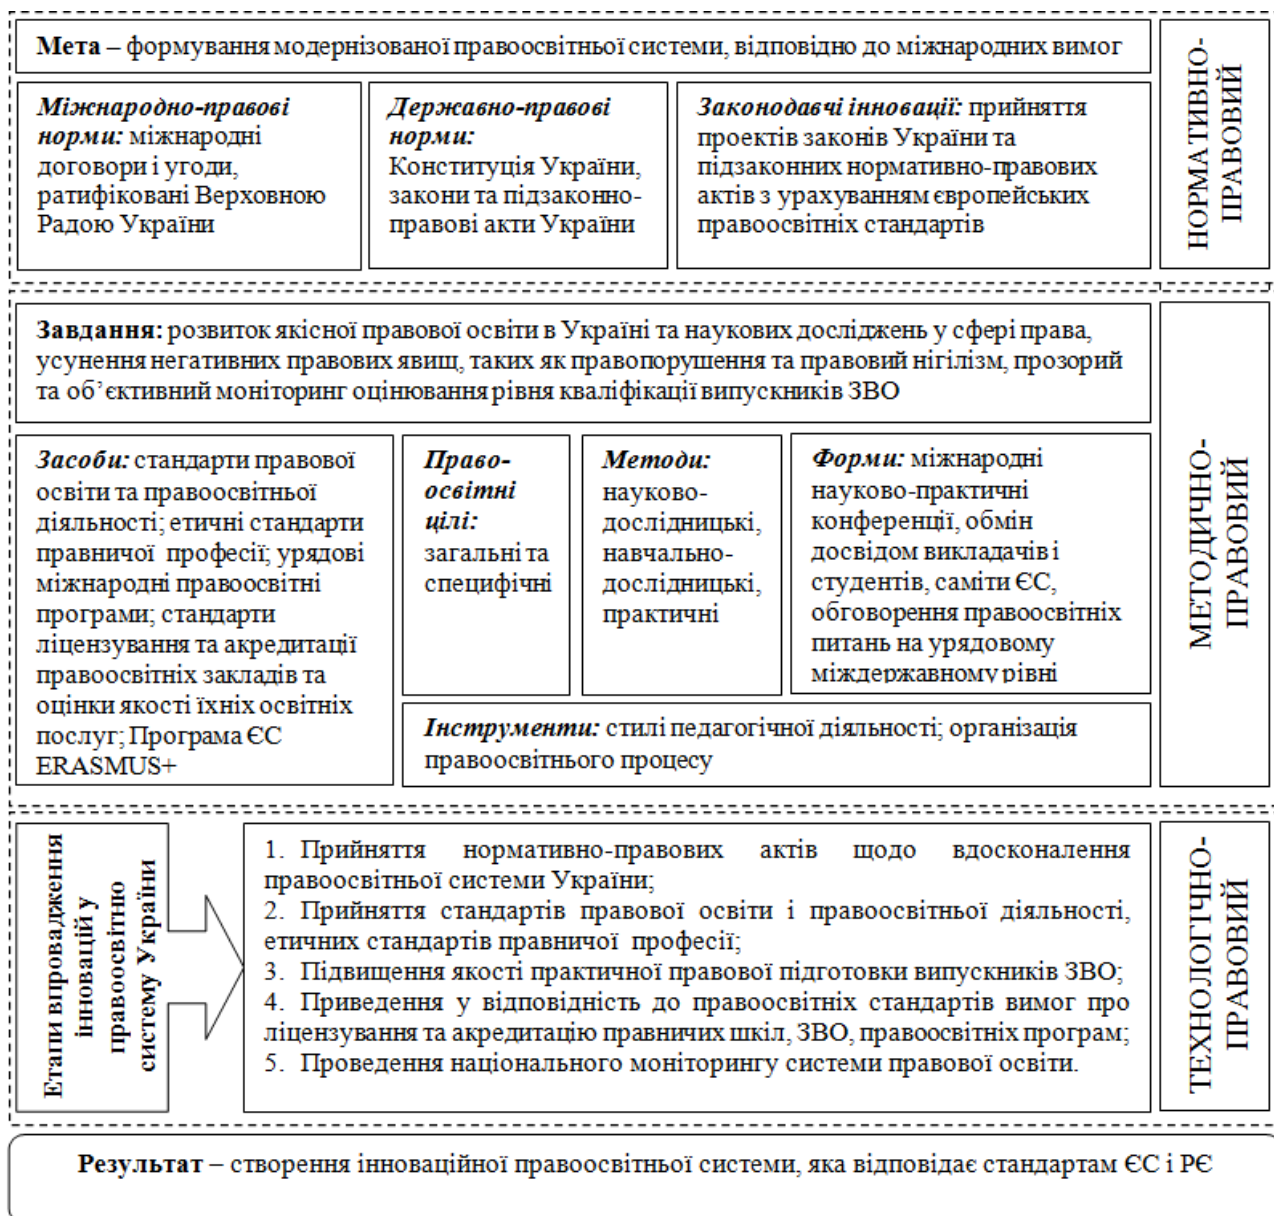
**Мета** – формування модернізованої правоосвітньої системи, відповідно до міжнародних вимог

НОРМАТИВНО-ПРАВОВИЙ

***Міжнародно-правові норми:*** міжнародні договори і угоди, ратифіковані Верховною Радою України

***Державно-правові норми:*** Конституція України, закони та підзаконно-правові акти України

***Законодавчі інновації:*** прийняття проектів законів України та підзаконних нормативно-правових актів з урахуванням європейських правоосвітніх стандартів

**Завдання:** розвиток якісної правової освіти в Україні та наукових досліджень у сфері права, усунення негативних правових явищ, таких як правопорушення та правовий нігілізм, прозорий та об'єктивний моніторинг оцінювання рівня кваліфікації випускників ЗВО

МЕТОДИЧНО-ПРАВОВИЙ

***Засоби:*** стандарти правової освіти та правоосвітньої діяльності; етичні стандарти правничої професії; урядові міжнародні правоосвітні програми; стандарти ліцензування та акредитації правоосвітніх закладів та оцінки якості їхніх освітніх послуг; Програма ЄС ERASMUS+

***Правоосвітні цілі:*** загальні та специфічні

***Методи:*** науково-дослідницькі, навчально-дослідницькі, практичні

***Форми:*** міжнародні науково-практичні конференції, обмін досвідом викладачів і студентів, саміти ЄС, обговорення правоосвітніх питань на урядовому міждержавному рівні

***Інструменти:*** стилі педагогічної діяльності; організація правоосвітнього процесу

Етапи впровадження інновацій у правоосвітню систему України

1. Прийняття нормативно-правових актів щодо вдосконалення правоосвітньої системи України;
2. Прийняття стандартів правової освіти і правоосвітньої діяльності, етичних стандартів правничої професії;
3. Підвищення якості практичної правової підготовки випускників ЗВО;
4. Приведення у відповідність до правоосвітніх стандартів вимог про ліцензування та акредитацію правничих шкіл, ЗВО, правоосвітніх програм;
5. Проведення національного моніторингу системи правової освіти.

ТЕХНОЛОГІЧНО-ПРАВОВИЙ

**Результат** – створення інноваційної правоосвітньої системи, яка відповідає стандартам ЄС і РЄ